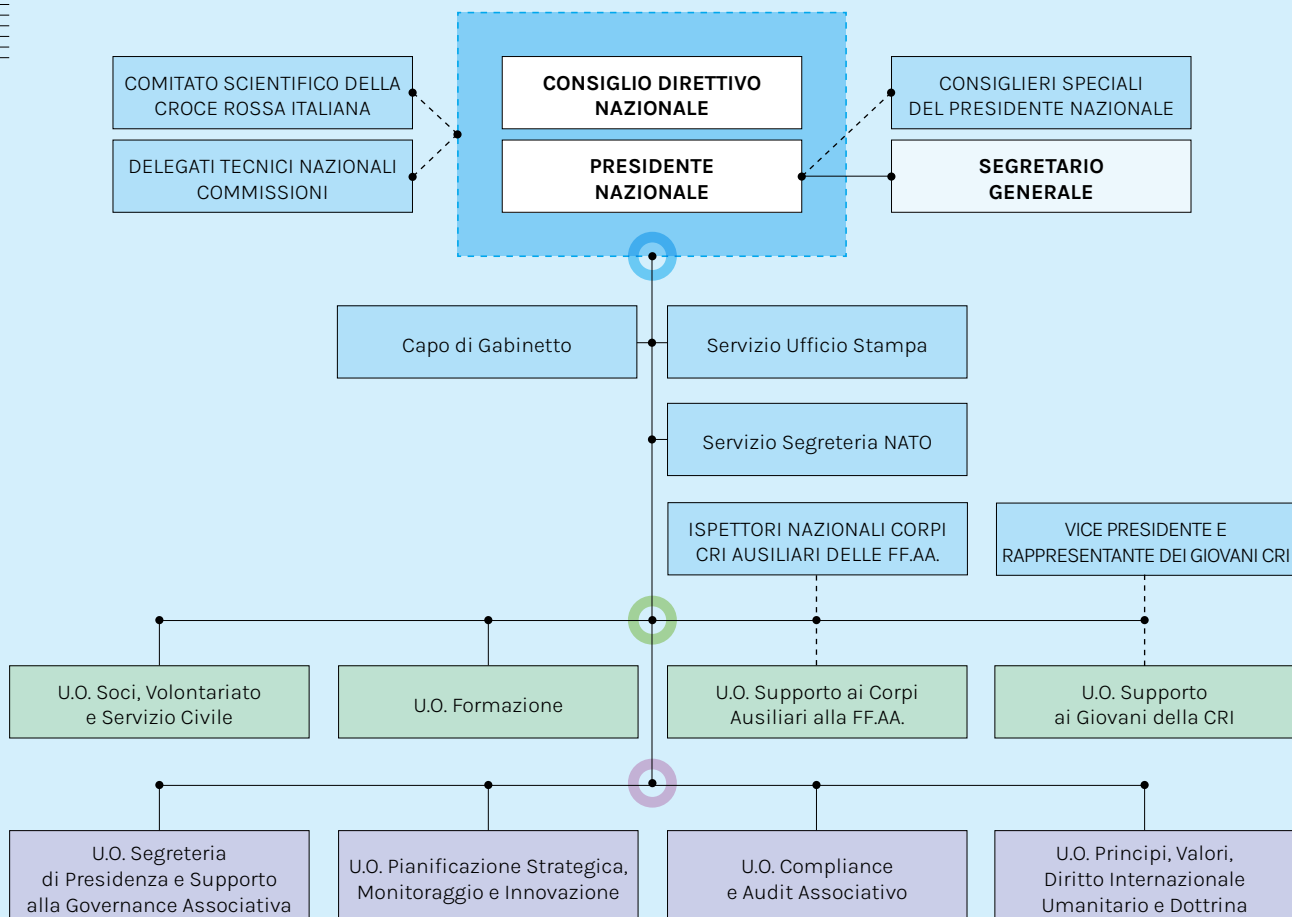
COMITATO SCIENTIFICO DELLA CROCE ROSSA ITALIANA

DELEGATI TECNICI NAZIONALI COMMISSIONI

CONSIGLIO DIRETTIVO NAZIONALE

PRESIDENTE NAZIONALE

CONSIGLIERI SPECIALI DEL PRESIDENTE NAZIONALE

SEGRETARIO GENERALE

Capo di Gabinetto

Servizio Ufficio Stampa

Servizio Segreteria NATO

ISPETTORI NAZIONALI CORPI CRI AUSILIARI DELLE FF.AA.

VICE PRESIDENTE E RAPPRESENTANTE DEI GIOVANI CRI

U.O. Soci, Volontariato e Servizio Civile

U.O. Formazione

U.O. Supporto ai Corpi Ausiliari alla FF.AA.

U.O. Supporto ai Giovani della CRI

U.O. Segreteria di Presidenza e Supporto alla Governance Associativa

U.O. Pianificazione Strategica, Monitoraggio e Innovazione

U.O. Compliance e Audit Associativo

U.O. Principi, Valori, Diritto Internazionale Umanitario e Dottrina